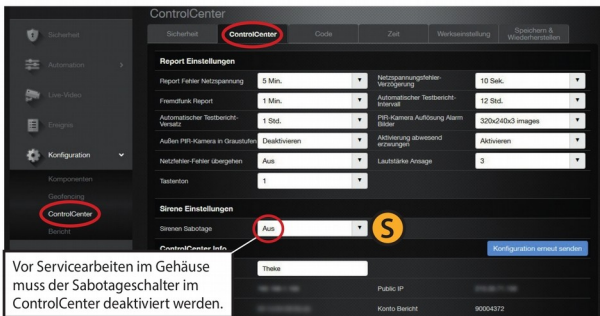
ControlCenter

Sicherheit
Automation
Live-Video
Ereignis
Konfiguration
Komponenten
Geofencing
ControlCenter
Bericht

Sicherheit | ControlCenter | Code | Zeit | Werkseinstellung | Speichern & Wiederherstellen

Report Einstellungen

| | | | |
|---|---|---|---|
| Report Fehler Netzspannung | 5 Min. | Netzspannungsfehler-Verzögerung | 10 Sek. |
| Fremdfunk Report | 1 Min. | Automatischer Testbericht-Intervall | 12 Std. |
| Automatischer Testbericht-Versatz | 1 Std. | PIR-Kamera Auflösung Alarm Bilder | 320x240x3 images |
| Außen PIR-Kamera in Graustufen | Deaktivieren | Aktivierung abwesend erzwungen | Aktivieren |
| Netzfehler-Fehler übergehen | Aus | Lautstärke Ansage | 3 |
| Tastenton | 1 | | |

Sirene Einstellungen

Sirenen Sabotage | Aus

S

ControlCenter Info

Konfiguration erneut senden

Theke

Public IP

Konto Bericht 90004372

Vor Servicearbeiten im Gehäuse muss der Sabotageschalter im ControlCenter deaktiviert werden.